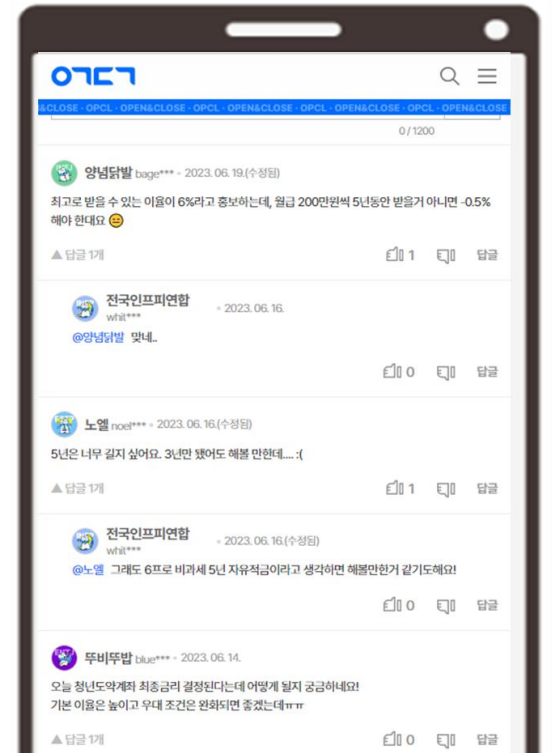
ㅇㄱㄷㄱ

&CLOSE · OPCL · OPEN&CLOSE · OPCL · OPEN&CLOSE · OPCL · OPEN&CLOSE · OPCL · OPEN&CLOSE

0 / 1200

양념닭발 bage*** • 2023. 06. 19.(수정됨)

최고로 받을 수 있는 이율이 6%라고 홍보하는데, 월급 200만원씩 5년동안 받을거 아니면 -0.5% 해야 한대요 😑

▲ 답글 1개 1 0 답글

전국인프피연합 whit*** • 2023. 06. 16.

@양념닭발 맞네..

0 0 답글

노엘 noel*** • 2023. 06. 16.(수정됨)

5년은 너무 길지 싶어요. 3년만 됐어도 해볼 만한데.... :(

▲ 답글 1개 1 0 답글

전국인프피연합 whit*** • 2023. 06. 16.(수정됨)

@노엘 그래도 6프로 비과세 5년 자유적금이라고 생각하면 해볼만한거 같기도해요!

0 0 답글

뚜비뚜밥 blue*** • 2023. 06. 14.

오늘 청년도약계좌 최종금리 결정된다는데 어떻게 될지 궁금하네요!
기본 이율은 높이고 우대 조건은 완화되면 좋겠는데ㅠㅠ

▲ 답글 1개 0 0 답글